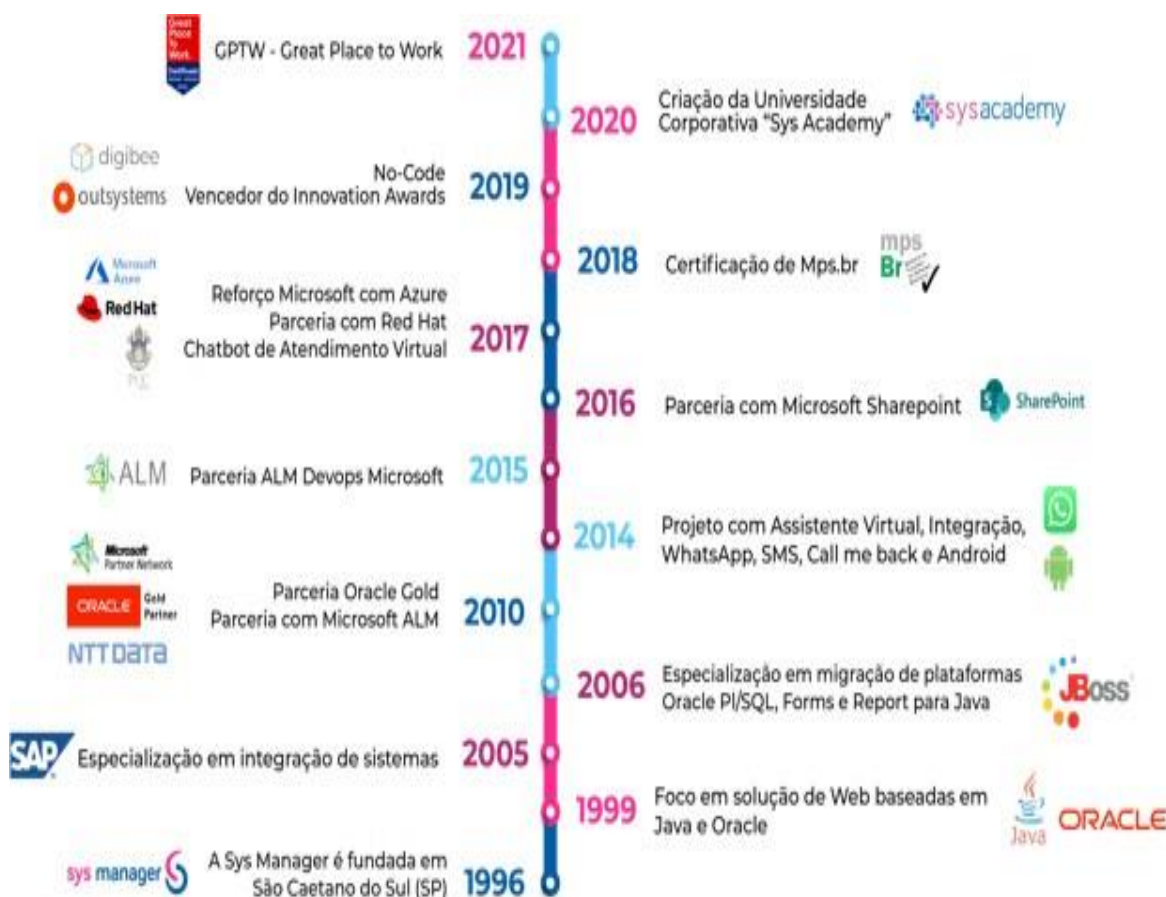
Great Place to Work Certified

GPTW - Great Place to Work 2021

2020 Criação da Universidade Corporativa "Sys Academy" sysacademy

digibee
outsystems
No-Code
Vencedor do Innovation Awards 2019

2018 Certificação de Mps.br mps Br

Microsoft Azure
Red Hat
Reforço Microsoft com Azure
Parceria com Red Hat
Chatbot de Atendimento Virtual 2017

2016 Parceria com Microsoft Sharepoint SharePoint

ALM Parceria ALM Devops Microsoft 2015

2014 Projeto com Assistente Virtual, Integração, WhatsApp, SMS, Call me back e Android

Microsoft Partner Network
ORACLE Gold Partner
NTT DATA
Parceria Oracle Gold
Parceria com Microsoft ALM 2010

2006 Especialização em migração de plataformas Oracle Pl/SQL, Forms e Report para Java JBoss

SAP Especialização em integração de sistemas 2005

1999 Foco em solução de Web baseadas em Java e Oracle Java ORACLE

sys manager A Sys Manager é fundada em São Caetano do Sul (SP) 1996